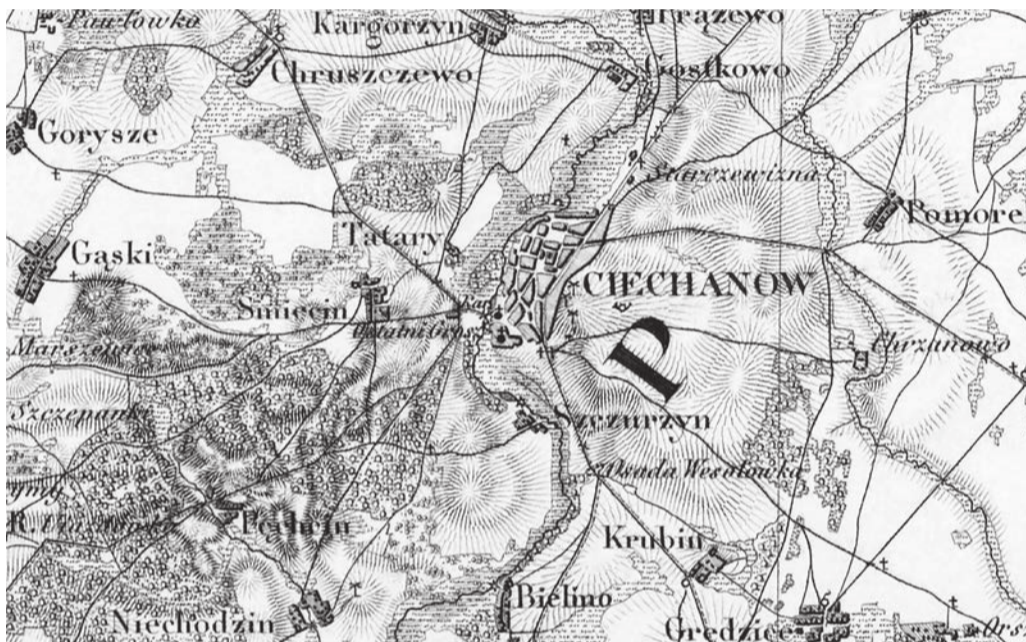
Pawłowko
Kargorzyn
Frązewo
Chruszczewo
Gostkowo
Gorysze
Starczewizna
Pomore
Tatary
Gąski
CIECHANOW
Śnięcin
Ostatni Gros
Marzenin
P
Chrzanowo
Szczepanki
Szczurzyn
Osada Wesołowka
R. Ciechanka
Pęchcin
Krubin
Bielino
Niechodzin
Gredzice
Ors